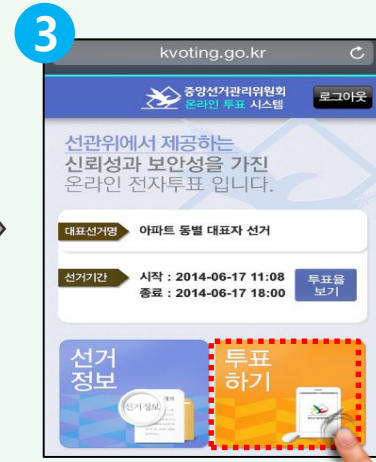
3

kvoting.go.kr

중앙선거관리위원회
온라인 투표 시스템

로그아웃

선관위에서 제공하는
신뢰성과 보안성을 가진
온라인 전자투표 입니다.

대표선거명 아파트 동별 대표자 선거

선거기간 시작 : 2014-06-17 11:08
종료 : 2014-06-17 18:00

투표율
보기

선거
정보

선거정보

투표
하기